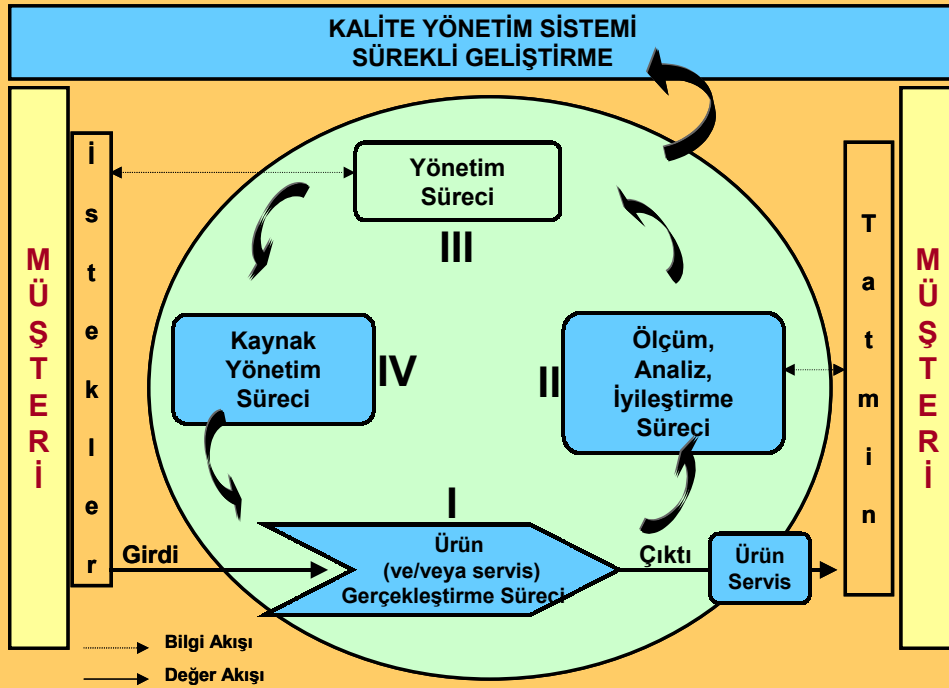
KALİTE YÖNETİM SİSTEMİ
SÜREKLİ GELİŞTİRME

MÜŞTERİ

İstekler

Yönetim Süreci

III

Kaynak Yönetim Süreci

IV

II

Ölçüm, Analiz, İyileştirme Süreci

I

Girdi

Ürün (ve/veya servis) Gerçekleştirme Süreci

Çıktı

Ürün Servis

Tatmin

MÜŞTERİ

Bilgi Akışı

Değer Akışı